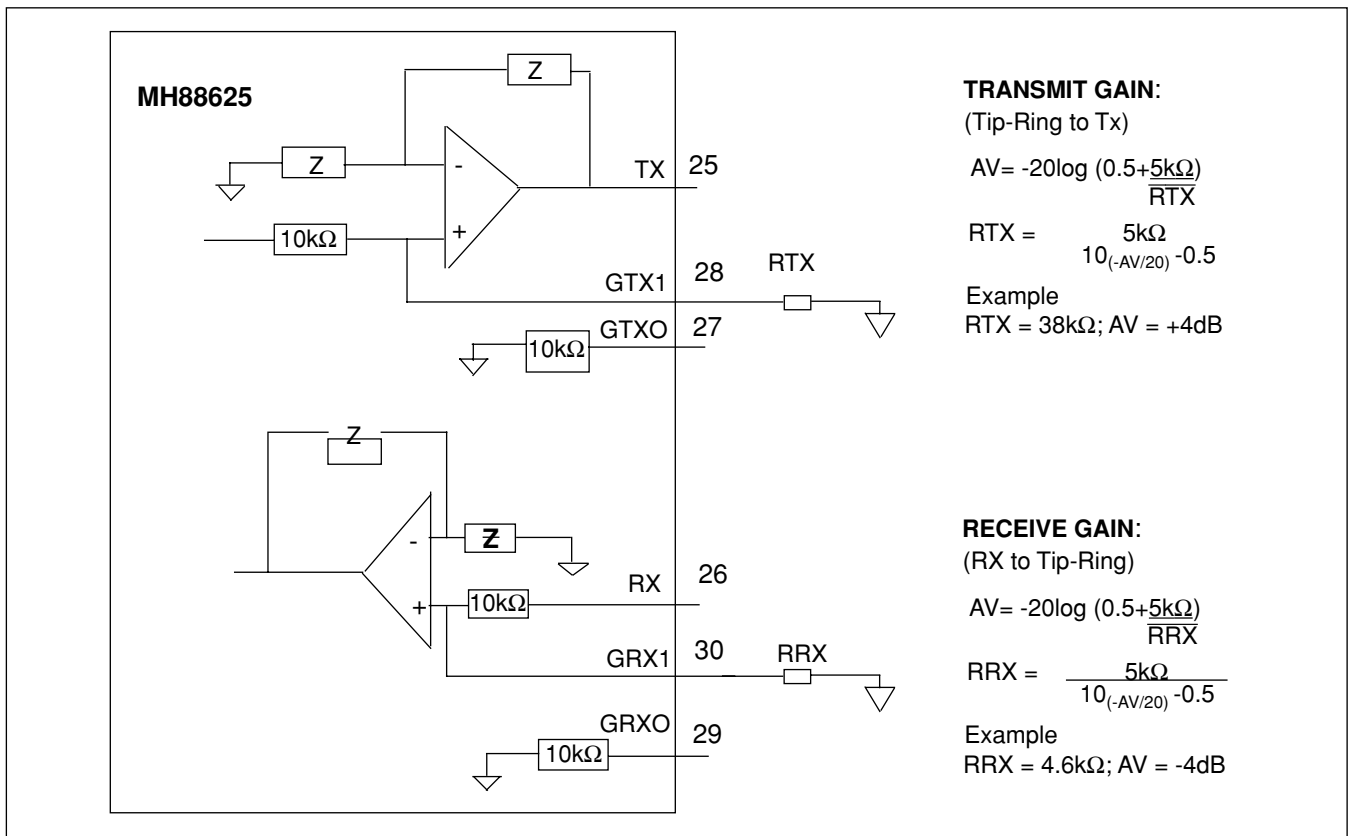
MH88625

Z

Z

-

+

TX 25

10kΩ

GTX1 28

RTX

GTXO 27

10kΩ

Z

-

Z

+

RX 26

10kΩ

GRX1 30

RRX

GRXO 29

10kΩ

**TRANSMIT GAIN**:
(Tip-Ring to Tx)

$AV= -20\log (0.5+\frac{5k\Omega}{RTX})$

$RTX = \frac{5k\Omega}{10_{(-AV/20)}-0.5}$

Example
RTX = 38kΩ; AV = +4dB

**RECEIVE GAIN**:
(RX to Tip-Ring)

$AV= -20\log (0.5+\frac{5k\Omega}{RRX})$

$RRX = \frac{5k\Omega}{10_{(-AV/20)}-0.5}$

Example
RRX = 4.6kΩ; AV = -4dB